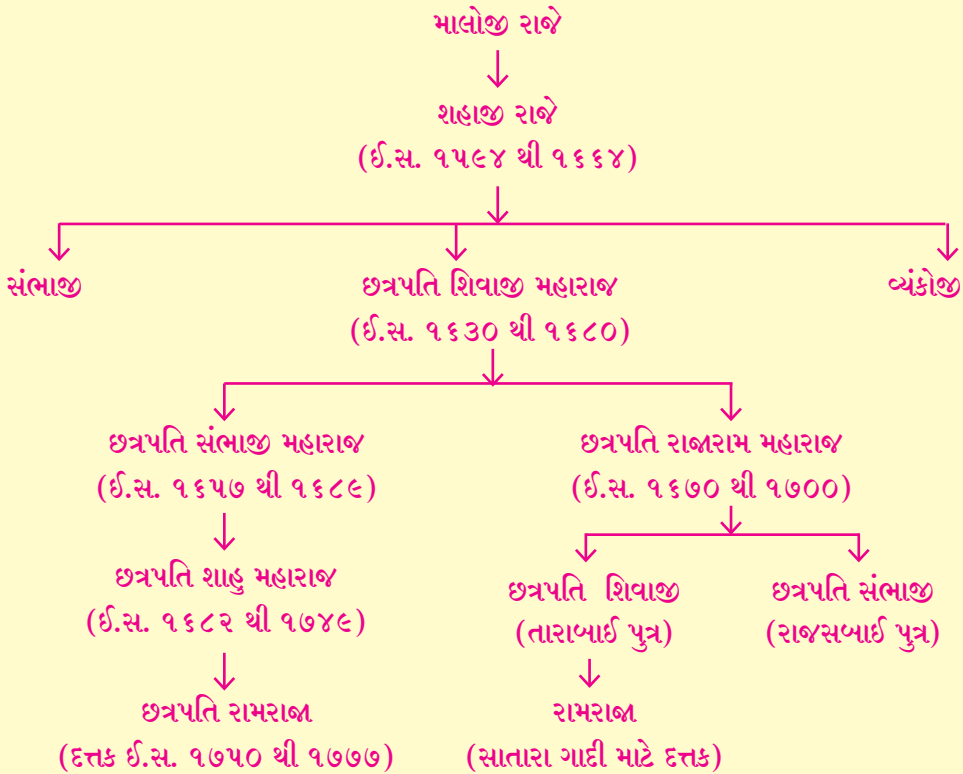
માલોજી રાજે

શહાજી રાજે
(ઈ.સ. ૧૫૯૪ થી ૧૬૬૪)

સંભાજી

છત્રપતિ શિવાજી મહારાજ
(ઈ.સ. ૧૬૩૦ થી ૧૬૮૦)

વ્યંકોજી

છત્રપતિ સંભાજી મહારાજ
(ઈ.સ. ૧૬૫૭ થી ૧૬૮૯)

છત્રપતિ શાહુ મહારાજ
(ઈ.સ. ૧૬૮૨ થી ૧૭૪૯)

છત્રપતિ રામરાજા
(દત્તક ઈ.સ. ૧૭૫૦ થી ૧૭૭૭)

છત્રપતિ રાજારામ મહારાજ
(ઈ.સ. ૧૬૭૦ થી ૧૭૦૦)

છત્રપતિ શિવાજી
(તારાબાઈ પુત્ર)

રામરાજા
(સાતારા ગાદી માટે દત્તક)

છત્રપતિ સંભાજી
(રાજસબાઈ પુત્ર)